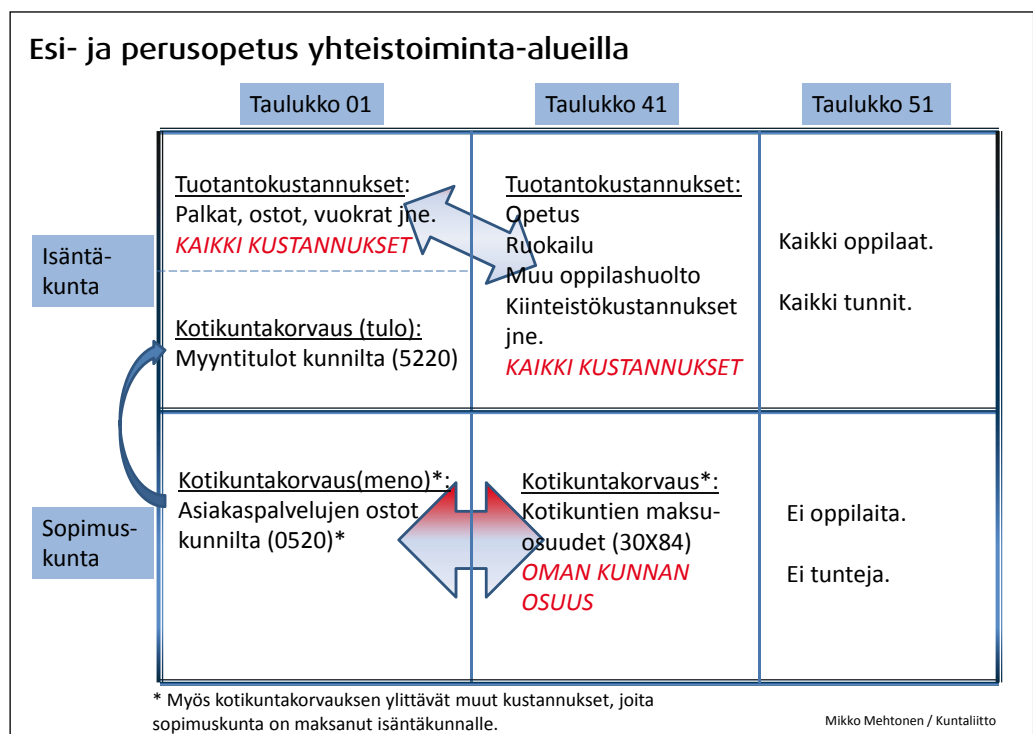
Esi- ja perusopetus yhteistoiminta-alueilla

| | Taulukko 01 | Taulukko 41 | Taulukko 51 |
|---|---|---|---|
| Isäntäkunta | Tuotantokustannukset: Palkat, ostot, vuokrat jne. KAIKKI KUSTANNUKSET<br><br>Kotikuntakorvaus (tulo): Myyntitulot kunnilta (5220) | Tuotantokustannukset: Opetus Ruokailu Muu oppilashuolto Kiinteistökustannukset jne. KAIKKI KUSTANNUKSET | Kaikki oppilaat.<br><br>Kaikki tunnit. |
| Sopimuskunta | Kotikuntakorvaus(meno)*: Asiakaspalvelujen ostot kunnilta (0520)* | Kotikuntakorvaus*: Kotikuntien maksuosuudet (30X84) OMAN KUNNAN OSUUS | Ei oppilaita.<br><br>Ei tunteja. |

* Myös kotikuntakorvauksen ylittävät muut kustannukset, joita sopimuskunta on maksanut isäntäkunnalle.

Mikko Mehtonen / Kuntaliitto